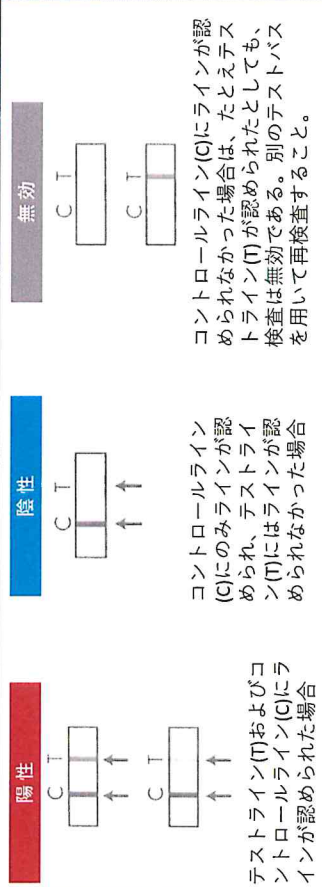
陽性

C T

C T

テストライン(T)およびコントロールライン(C)にラインが認められた場合

陰性

C T

コントロールライン(C)にのみラインが認められ、テストライン(T)にはラインが認められなかった場合

無効

C T

C T

コントロールライン(C)にラインが認められなかった場合は、たとえテストライン(T)が認められたとしても、検査は無効である。別のテストパスを用いて再検査すること。